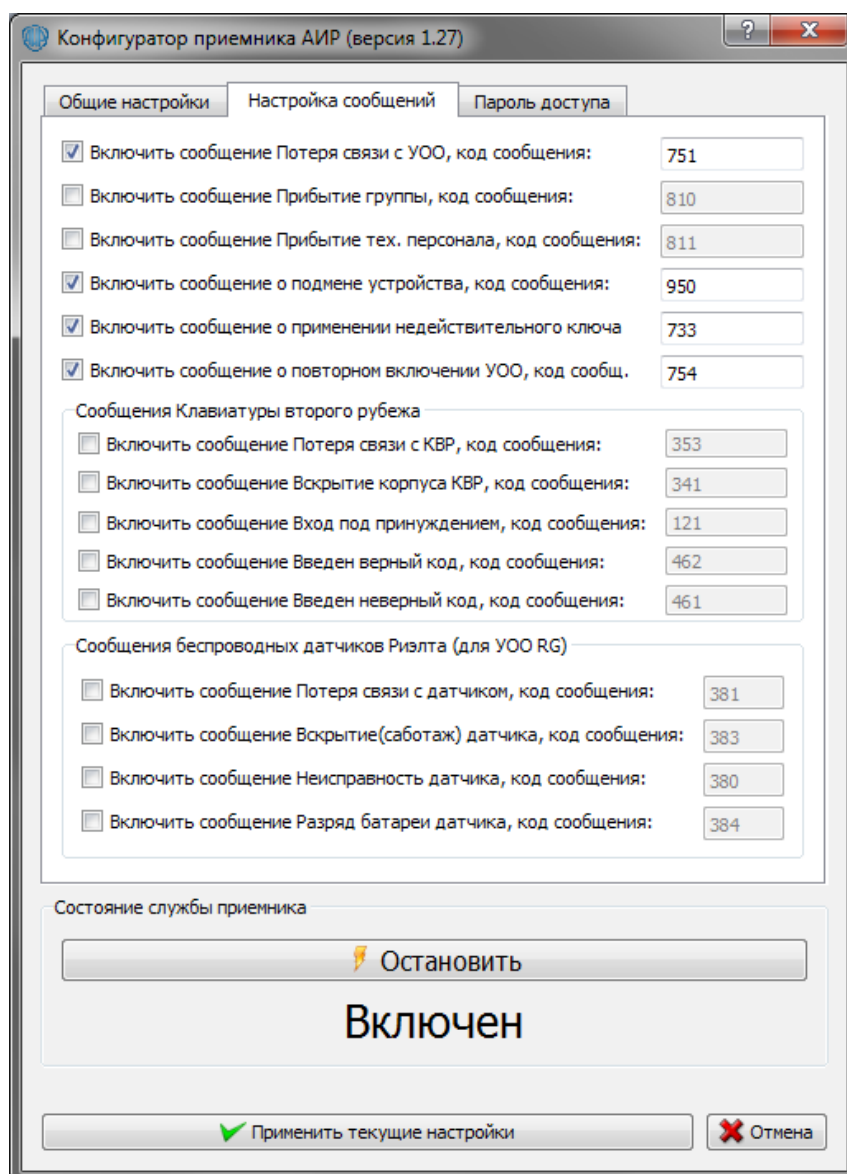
Конфигуратор приемника АИР (версия 1.27)

?

X

Общие настройки

Настройка сообщений

Пароль доступа

Включить сообщение Потеря связи с УОО, код сообщения: 751

Включить сообщение Прибытие группы, код сообщения: 810

Включить сообщение Прибытие тех. персонала, код сообщения: 811

Включить сообщение о подмене устройства, код сообщения: 950

Включить сообщение о применении недействительного ключа 733

Включить сообщение о повторном включении УОО, код сообщ. 754

Сообщения Клавиатуры второго рубежа

Включить сообщение Потеря связи с КВР, код сообщения: 353

Включить сообщение Вскрытие корпуса КВР, код сообщения: 341

Включить сообщение Вход под принуждением, код сообщения: 121

Включить сообщение Введен верный код, код сообщения: 462

Включить сообщение Введен неверный код, код сообщения: 461

Сообщения беспроводных датчиков Риэлта (для УОО RG)

Включить сообщение Потеря связи с датчиком, код сообщения: 381

Включить сообщение Вскрытие(саботаж) датчика, код сообщения: 383

Включить сообщение Неисправность датчика, код сообщения: 380

Включить сообщение Разряд батареи датчика, код сообщения: 384

Состояние службы приемника

Остановить

Включен

Применить текущие настройки

Отмена